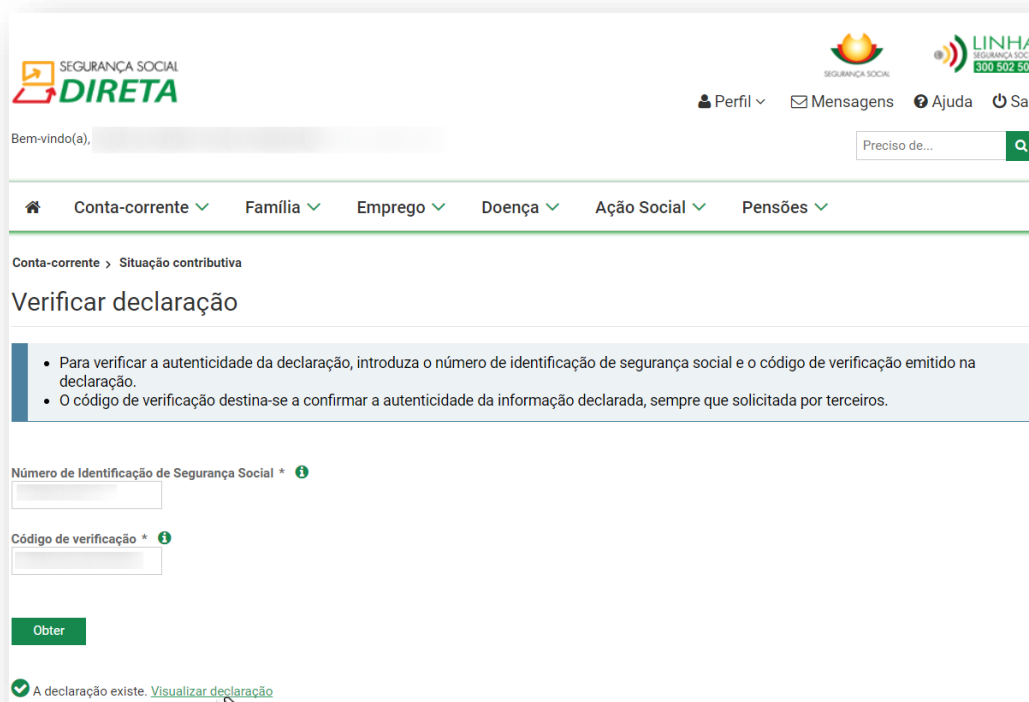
SEGURANÇA SOCIAL
DIRETA

SEGURANÇA SOCIAL

LINHA
SEGURANÇA SOC
300 502 50

Perfil Mensagens Ajuda Sa

Bem-vindo(a),

Preciso de...

Conta-corrente Família Emprego Doença Ação Social Pensões

Conta-corrente › Situação contributiva

Verificar declaração

- Para verificar a autenticidade da declaração, introduza o número de identificação de segurança social e o código de verificação emitido na declaração.
- O código de verificação destina-se a confirmar a autenticidade da informação declarada, sempre que solicitada por terceiros.

Número de Identificação de Segurança Social *

Código de verificação *

Obter

A declaração existe. Visualizar declaração